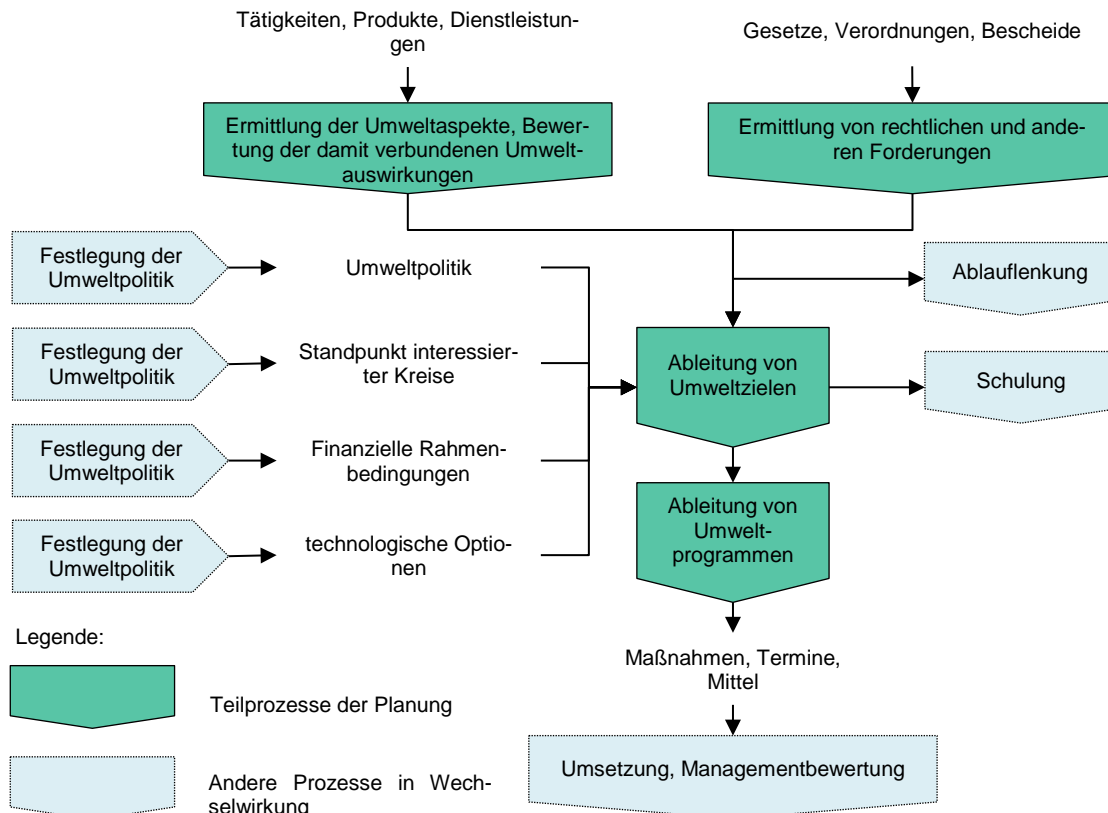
Tätigkeiten, Produkte, Dienstleistungen

Gesetze, Verordnungen, Bescheide

Ermittlung der Umweltaspekte, Bewertung der damit verbundenen Umweltauswirkungen

Ermittlung von rechtlichen und anderen Forderungen

Festlegung der Umweltpolitik

Umweltpolitik

Ablauflenkung

Festlegung der Umweltpolitik

Standpunkt interessierter Kreise

Ableitung von Umweltzielen

Schulung

Festlegung der Umweltpolitik

Finanzielle Rahmenbedingungen

Ableitung von Umweltprogrammen

Festlegung der Umweltpolitik

technologische Optionen

Legende:

Maßnahmen, Termine, Mittel

Teilprozesse der Planung

Andere Prozesse in Wechselwirkung

Umsetzung, Managementbewertung